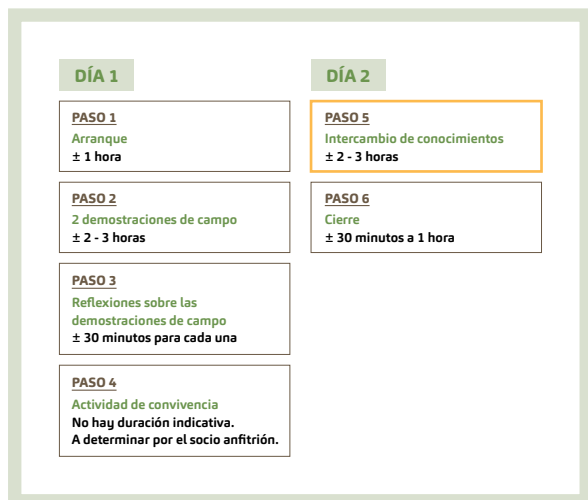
DÍA 1

PASO 1
Arranque
± 1 hora

PASO 2
2 demostraciones de campo
± 2 - 3 horas

PASO 3
Reflexiones sobre las demostraciones de campo
± 30 minutos para cada una

PASO 4
Actividad de convivencia
No hay duración indicativa.
A determinar por el socio anfitrión.

DÍA 2

PASO 5
Intercambio de conocimientos
± 2 - 3 horas

PASO 6
Cierre
± 30 minutos a 1 hora